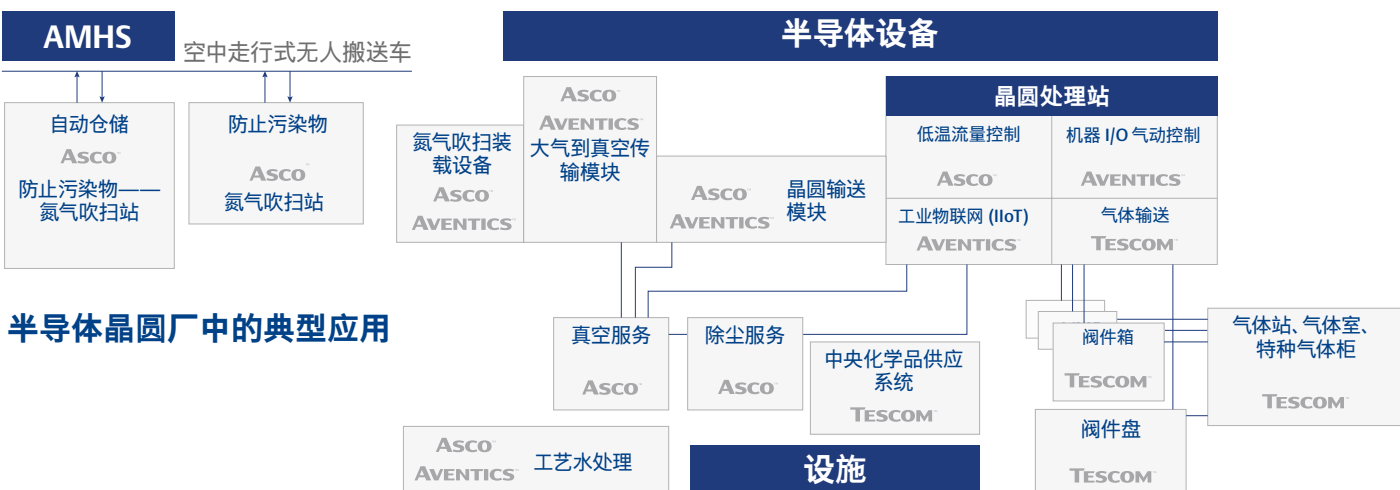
AMHS

空中走行式无人搬送车

自动仓储

ASCO

防止污染物——氮气吹扫站

防止污染物

ASCO

氮气吹扫站

半导体晶圆厂中的典型应用

半导体设备

氮气吹扫装载设备

ASCO

AVENTICS

ASCO

AVENTICS

大气到真空传输模块

ASCO

AVENTICS

晶圆输送模块

晶圆处理站

低温流量控制

ASCO

机器 I/O 气动控制

AVENTICS

工业物联网 (IIoT)

AVENTICS

气体输送

TESCOM

真空服务

ASCO

除尘服务

ASCO

中央化学品供应系统

TESCOM

阀件箱

TESCOM

气体站、气体室、特种气体柜

TESCOM

阀件盘

TESCOM

ASCO

AVENTICS

工艺水处理

设施